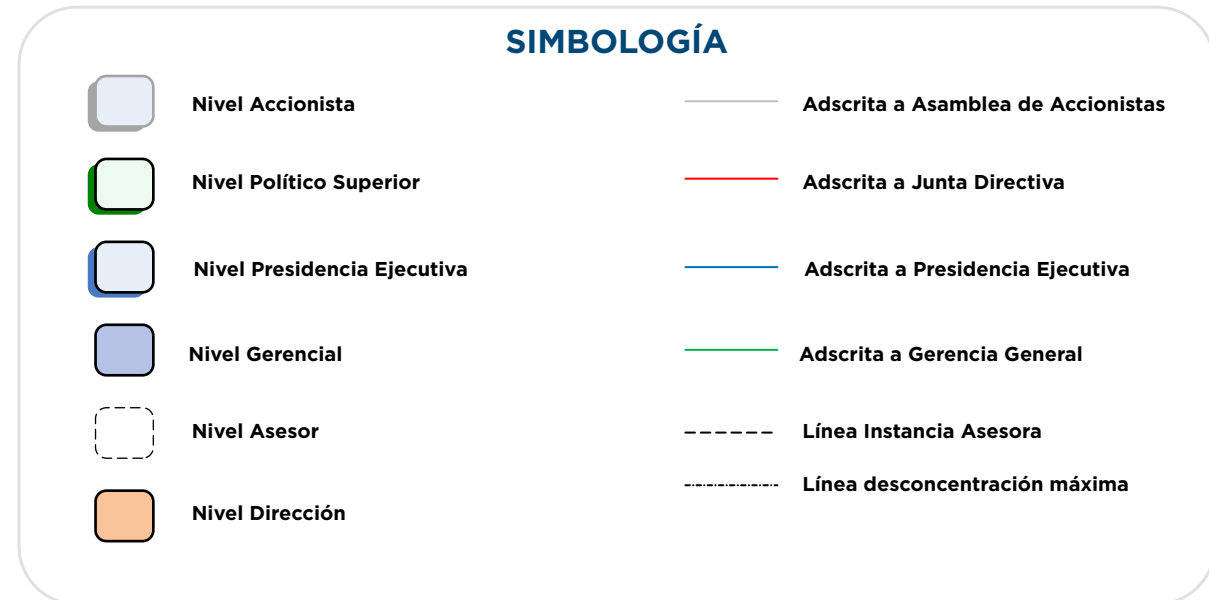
SIMBOLOGÍA

Nivel Accionista

Nivel Político Superior

Nivel Presidencia Ejecutiva

Nivel Gerencial

Nivel Asesor

Nivel Dirección

Adscrita a Asamblea de Accionistas

Adscrita a Junta Directiva

Adscrita a Presidencia Ejecutiva

Adscrita a Gerencia General

Línea Instancia Asesora

Línea desconcentración máxima